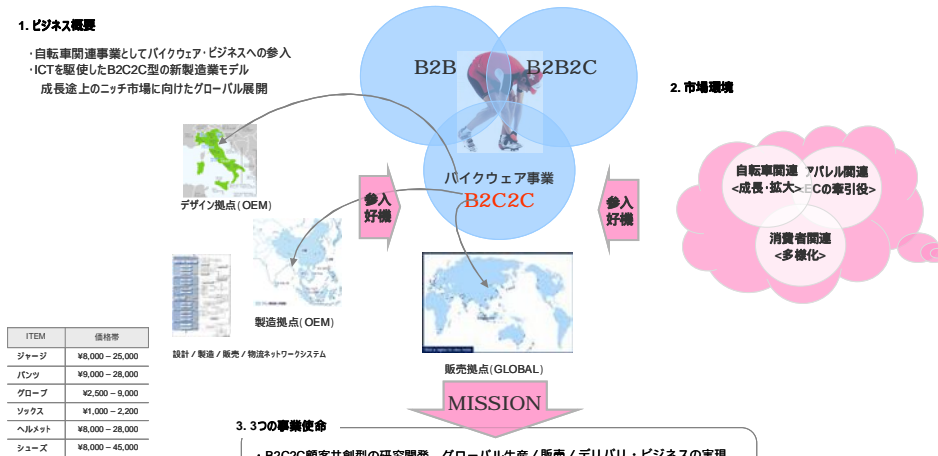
1. ビジネス概要

・自転車関連事業としてバイクウェア・ビジネスへの参入
・ICTを駆使したB2C2C型の新製造業モデル
成長途上のニッチ市場に向けたグローバル展開

B2B

B2B2C

バイクウェア事業
B2C2C

2. 市場環境

自転車関連
<成長・拡大>

アパレル関連
<ECの牽引役>

消費者関連
<多様化>

参入
好機

参入
好機

デザイン拠点(OEM)

製造拠点(OEM)

設計 / 製造 / 販売 / 物流ネットワークシステム

販売拠点(GLOBAL)

| ITEM | 価格帯 |
|---|---|
| ジャージ | ¥8,000 – 25,000 |
| パンツ | ¥9,000 – 28,000 |
| グローブ | ¥2,500 – 9,000 |
| ソックス | ¥1,000 – 2,200 |
| ヘルメット | ¥8,000 – 28,000 |
| シューズ | ¥8,000 – 45,000 |

MISSION

3. 3つの事業使命

・B2C2C顧客共創型の研究開発、グローバル生産 / 販売 / デリバリ・ビジネスの実現